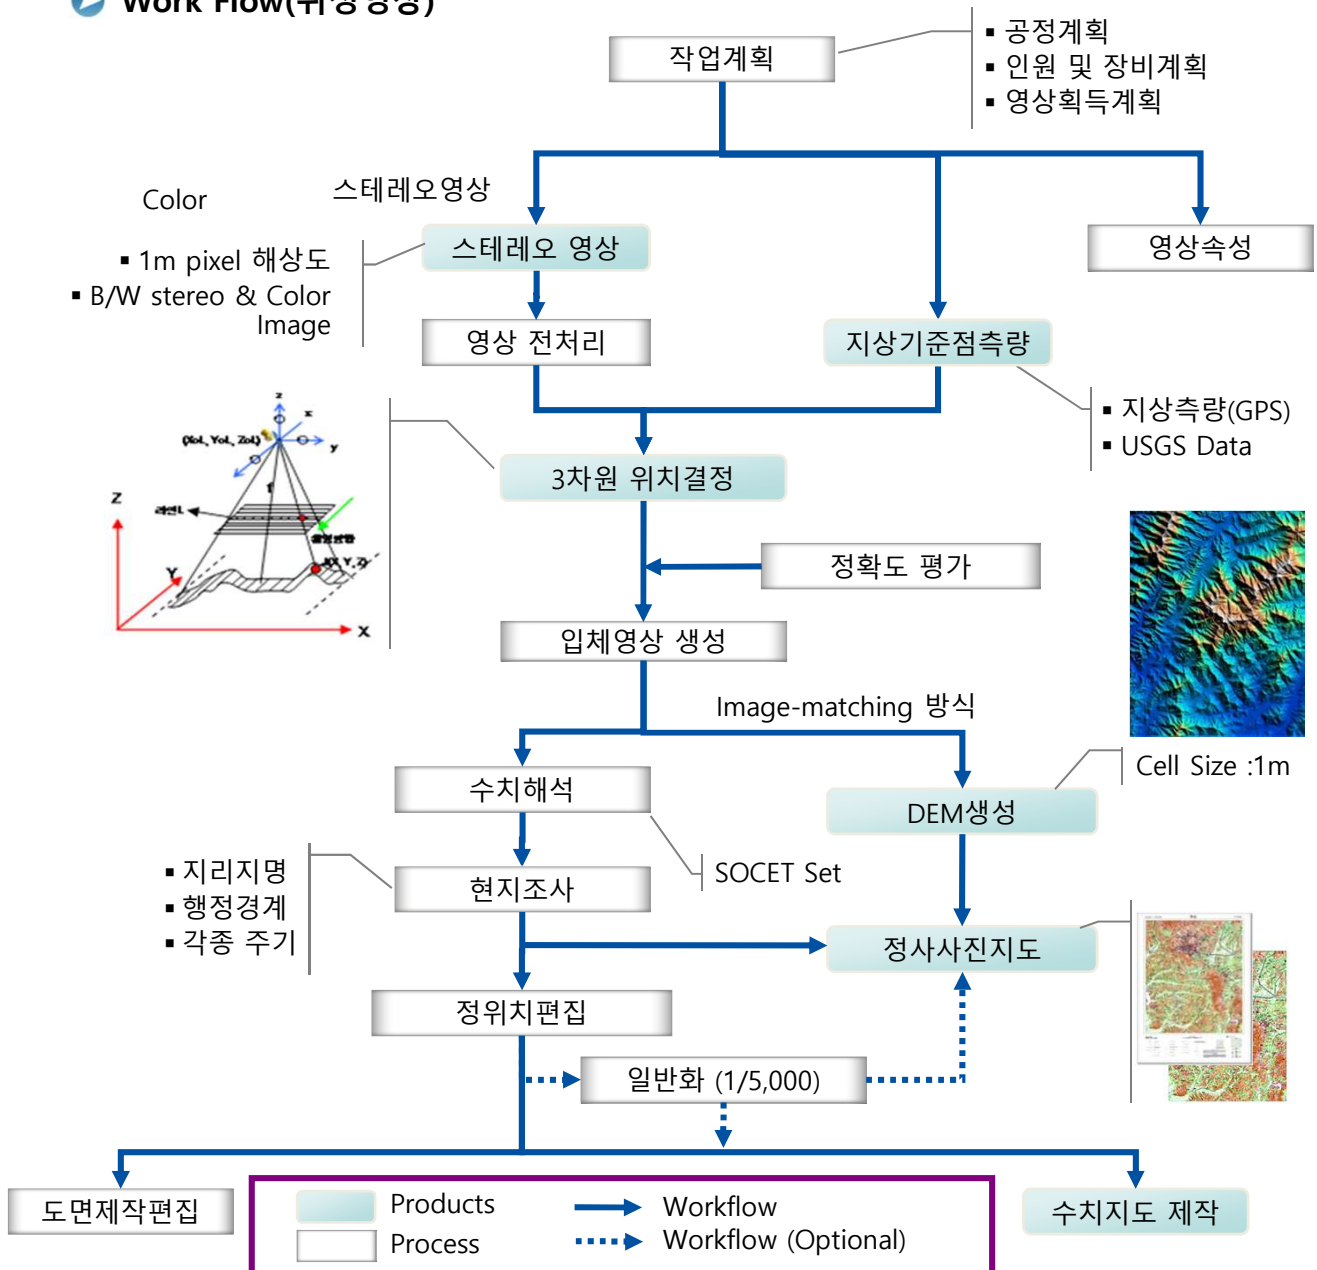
Work Flow([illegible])

작업계획

▪ 공정계획
▪ 인원 및 장비계획
▪ 영상획득계획

Color

스테레오영상

스테레오 영상

영상속성

▪ 1m pixel 해상도
▪ B/W stereo & Color Image

영상 전처리

지상기준점측량

▪ 지상측량(GPS)
▪ USGS Data

Z
(Xol, Yol, Zol)
z
x
y
f
라인L
Y
X

3차원 위치결정

정확도 평가

입체영상 생성

Image-matching 방식

수치해석

DEM생성

Cell Size :1m

SOCET Set

▪ 지리지명
▪ 행정경계
▪ 각종 주기

현지조사

정사사진지도

정위치편집

일반화 (1/5,000)

도면제작편집

수치지도 제작

Products
Process

Workflow
Workflow (Optional)